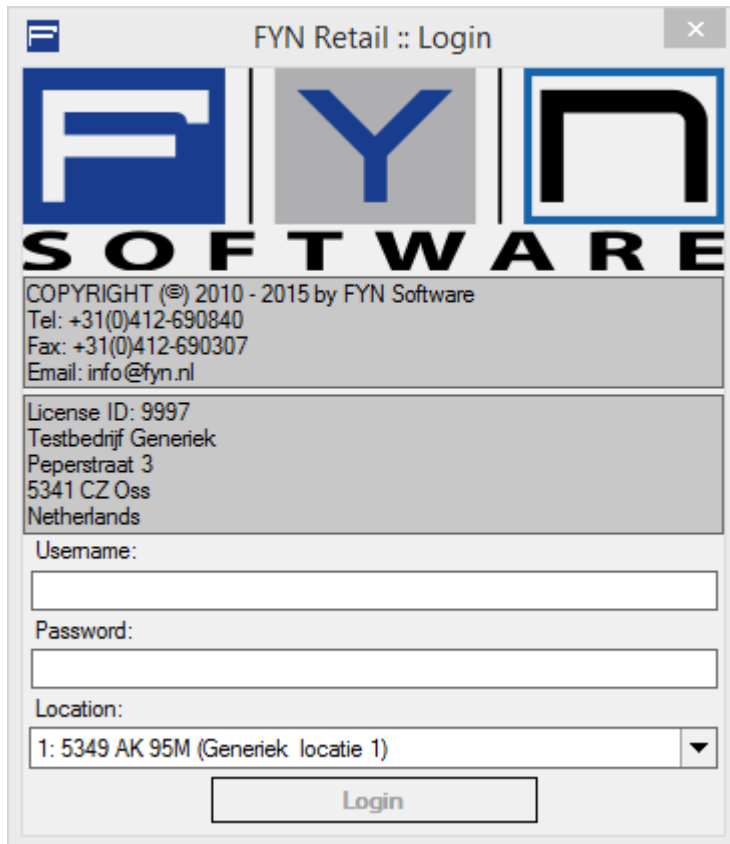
FYN Retail :: Login

FYN
SOFTWARE

COPYRIGHT (©) 2010 - 2015 by FYN Software
Tel: +31(0)412-690840
Fax: +31(0)412-690307
Email: info@fyn.nl

License ID: 9997
Testbedrijf Generiek
Peperstraat 3
5341 CZ Oss
Netherlands

Username:

Password:

Location:

1: 5349 AK 95M (Generiek locatie 1)

Login